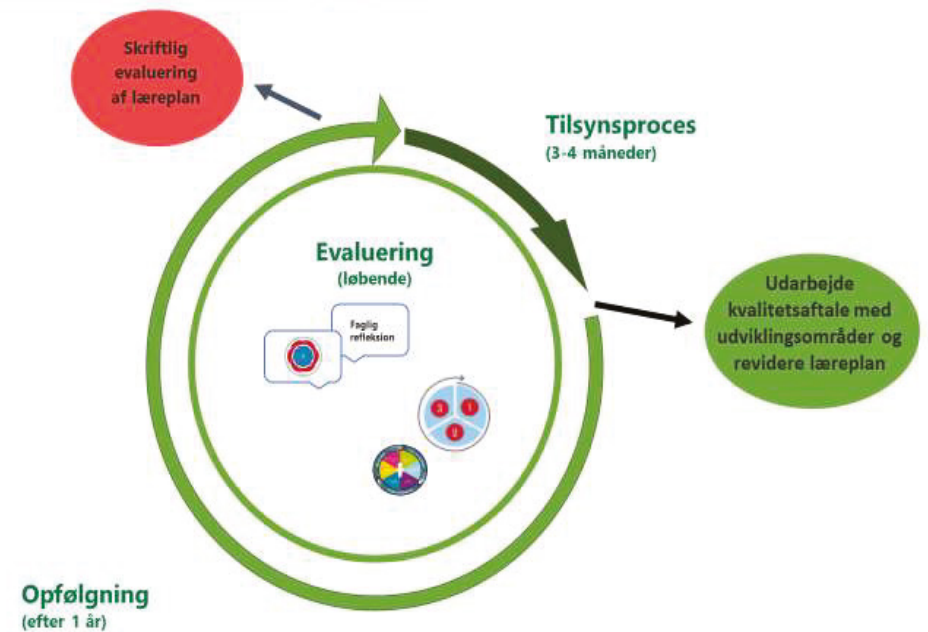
Skriftlig evaluering af læreplan

Tilsynsproces
(3-4 måneder)

Evaluering
(løbende)

Faglig refleksion

3
1
2

Udarbejde kvalitetsaftale med udviklingsområder og revidere læreplan

Opfølgning
(efter 1 år)